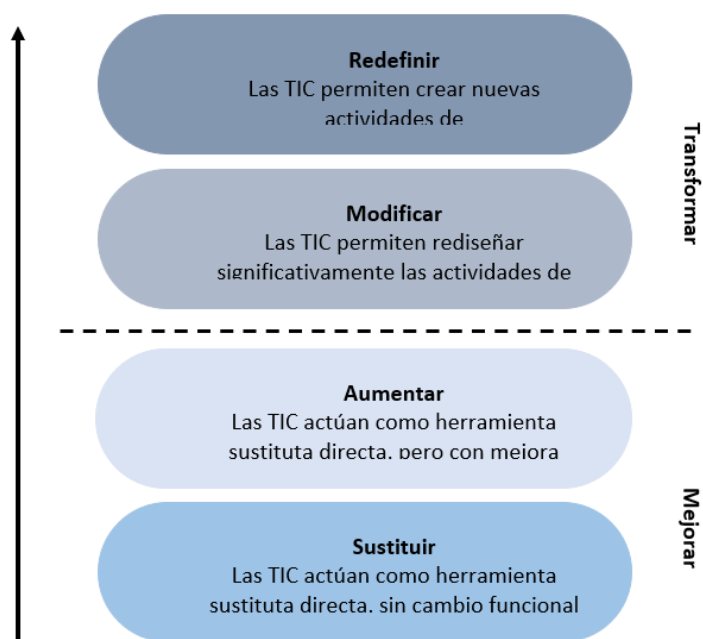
Redefinir
Las TIC permiten crear nuevas actividades de

Transformar

Modificar
Las TIC permiten rediseñar significativamente las actividades de

Aumentar
Las TIC actúan como herramienta sustituta directa, pero con mejora

Mejorar

Sustituir
Las TIC actúan como herramienta sustituta directa, sin cambio funcional